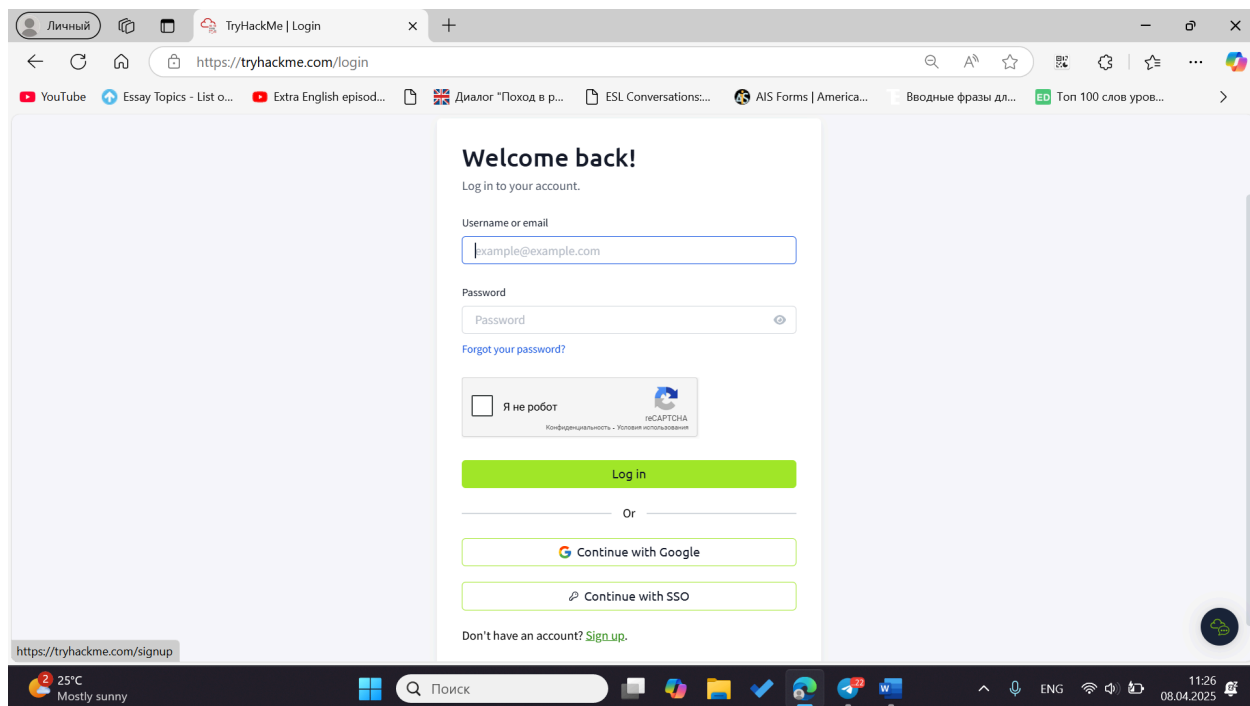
Личный

TryHackMe | Login

https://tryhackme.com/login

YouTube | Essay Topics - List o... | Extra English episod... | Диалог "Поход в р... | ESL Conversations:... | AIS Forms | America... | Вводные фразы дл... | ED Топ 100 слов уров...

Welcome back!

Log in to your account.

Username or email

example@example.com

Password

Password

Forgot your password?

Я не робот

reCAPTCHA

Конфиденциальность - Условия использования

Log in

Or

Continue with Google

Continue with SSO

Don't have an account? Sign up.

https://tryhackme.com/signup

2 25°C
Mostly sunny

Поиск

22

ENG

11:26
08.04.2025